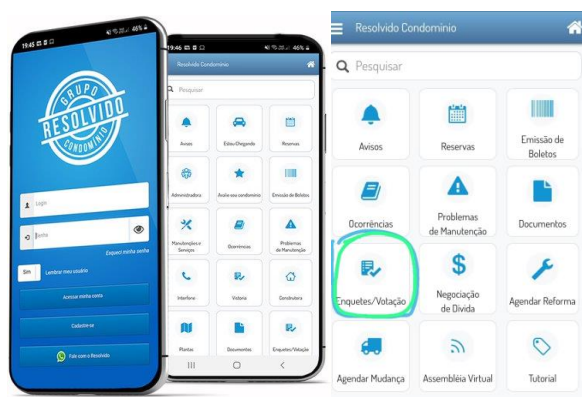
19:45 46%

GRUPO
RESOLVIDO
CONDOMINIO

Login

Senha

Esqueci minha senha

Sim Lembrar meu usuário

Acessar minha conta

Cadastre-se

Fale com o Resolvido

19:46 46%

Resolvido Condominio

Pesquisar

Avisos

Estou Chegando

Reservas

Administradora

Avalie seu condomínio

Emissão de Boletos

Manutenções e Serviços

Ocorrências

Problemas de Manutenção

Interfone

Vistoria

Construtora

Plantas

Documentos

Enquetes/Votação

Resolvido Condominio

Pesquisar

Avisos

Reservas

Emissão de Boletos

Ocorrências

Problemas de Manutenção

Documentos

Enquetes/Votação

Negociação de Dívida

Agendar Reforma

Agendar Mudança

Assembléia Virtual

Tutorial